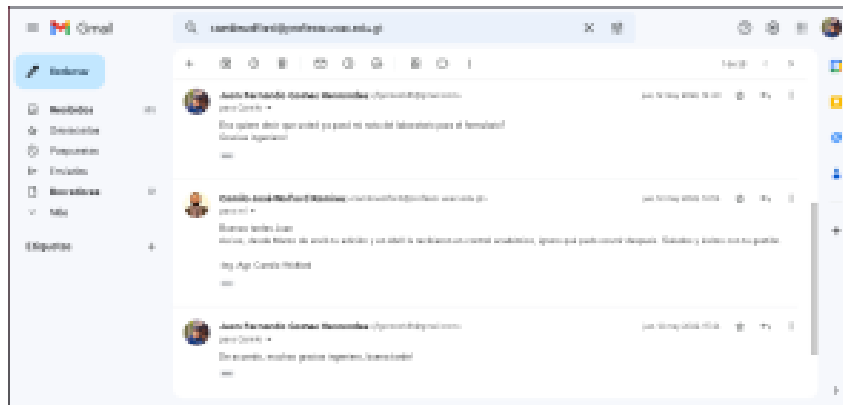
Gmail

Redactar

Recibidos

Destacados

Pospuestos

Enviados

Borradores

Más

Etiquetas

Juan Fernando Gomez Hernandez
para Camilo

Buenas tardes Juan

Ing. Agr. Camilo Wolford

Juan Fernando Gomez Hernandez
para Camilo

De acuerdo, muchas gracias Ingeniero. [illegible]